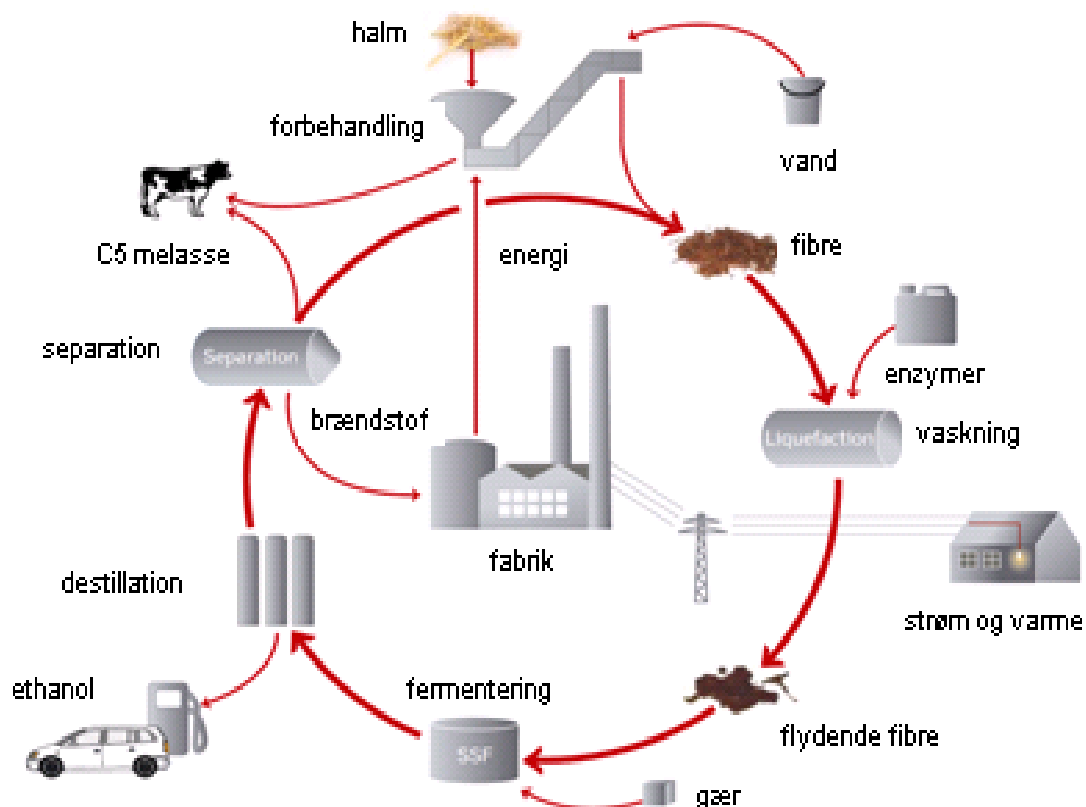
halm

forbehandling

vand

C5 melasse

energi

fibre

separation

Separation

enzymer

brændstof

Liquefaction

vaskning

fabrik

destillation

strøm og varme

ethanol

fermentering

SSF

flydende fibre

gær